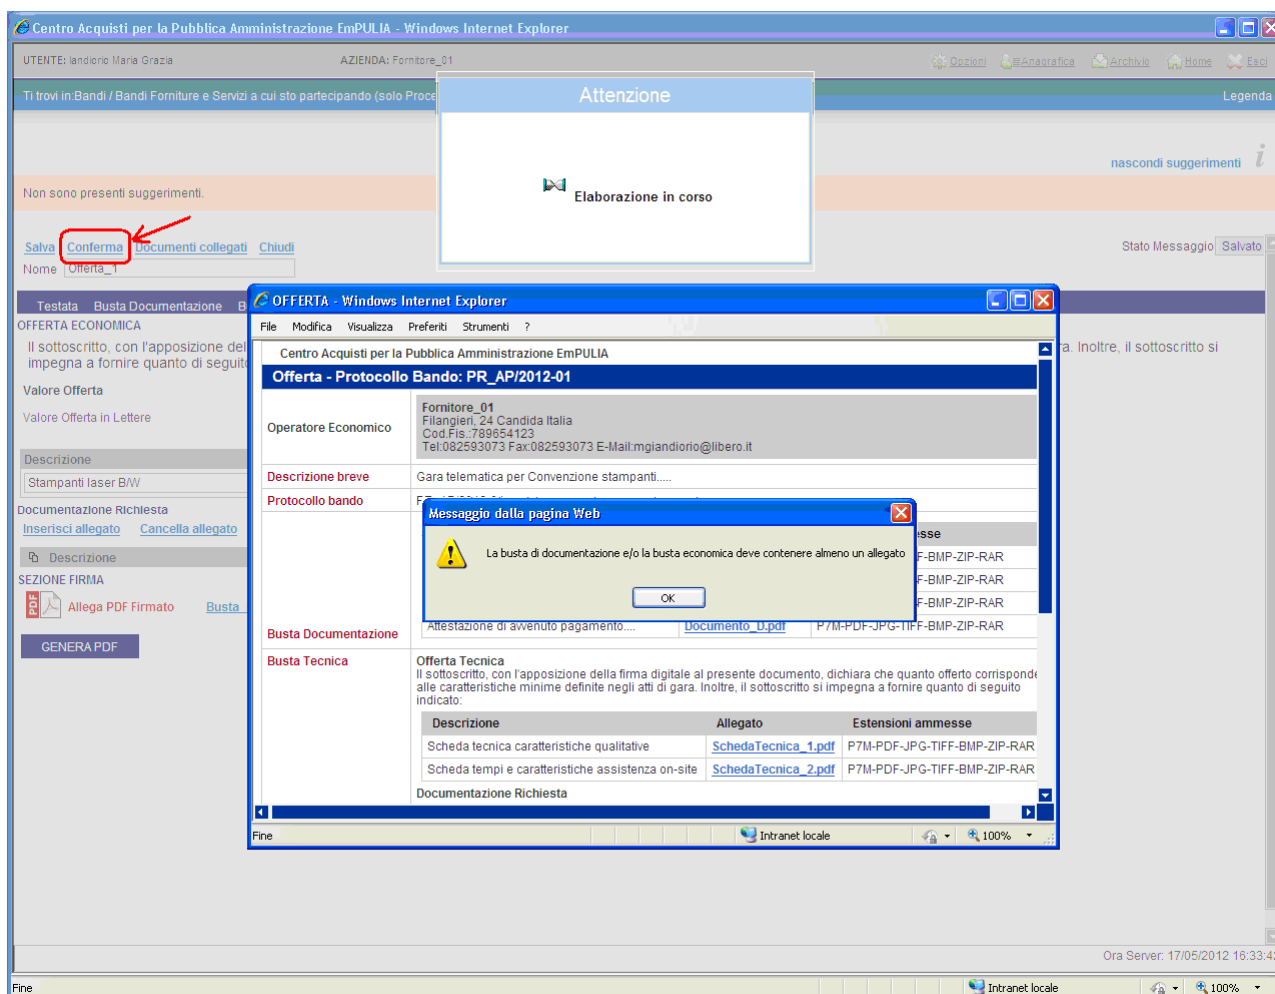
Centro Acquisti per la Pubblica Amministrazione EmPULIA - Windows Internet Explorer

UTENTE: Iandiorio Maria Grazia    AZIENDA: Fornitore_01    Opzioni  Anagrafica  Archivio  Home  Esci

Ti trovi in:Bandi / Bandi Forniture e Servizi a cui sto partecipando (solo Proce    Legenda

nascondi suggerimenti

Non sono presenti suggerimenti.

Salva  Conferma  Documenti collegati  Chiudi    Stato Messaggio  Salvato

Nome  Offerta_1

Testata  Busta Documentazione  B

OFFERTA ECONOMICA

Il sottoscritto, con l'apposizione del impegna a fornire quanto di seguit    a. Inoltre, il sottoscritto si

Valore Offerta

Valore Offerta in Lettere

Descrizione

Stampanti laser B/W

Documentazione Richiesta

Inserisci allegato  Cancella allegato

Descrizione

SEZIONE FIRMA

Allega PDF Firmato  Busta

GENERA PDF

Attenzione

Elaborazione in corso

OFFERTA - Windows Internet Explorer

File  Modifica  Visualizza  Preferiti  Strumenti  ?

Centro Acquisti per la Pubblica Amministrazione EmPULIA

Offerta - Protocollo Bando: PR_AP/2012-01

Operatore Economico
Fornitore_01
Filangieri, 24 Candida Italia
Cod.Fis.:789654123
Tel:082593073 Fax:082593073 E-Mail:mgiandiorio@libero.it

Descrizione breve  Gara telematica per Convenzione stampanti.....

Protocollo bando  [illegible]

esse
F-BMP-ZIP-RAR
F-BMP-ZIP-RAR
F-BMP-ZIP-RAR

Busta Documentazione  Attestazione di avvenuto pagamento....  Documento_D.pdf  P7M-PDF-JPG-TIFF-BMP-ZIP-RAR

Busta Tecnica
Offerta Tecnica
Il sottoscritto, con l'apposizione della firma digitale al presente documento, dichiara che quanto offerto corrisponde alle caratteristiche minime definite negli atti di gara. Inoltre, il sottoscritto si impegna a fornire quanto di seguito indicato:

| Descrizione | Allegato | Estensioni ammesse |
|---|---|---|
| Scheda tecnica caratteristiche qualitative | SchedaTecnica_1.pdf | P7M-PDF-JPG-TIFF-BMP-ZIP-RAR |
| Scheda tempi e caratteristiche assistenza on-site | SchedaTecnica_2.pdf | P7M-PDF-JPG-TIFF-BMP-ZIP-RAR |

Documentazione Richiesta

Fine    Intranet locale    100%

Messaggio dalla pagina Web

La busta di documentazione e/o la busta economica deve contenere almeno un allegato

OK

Ora Server: 17/05/2012 16:33:4

Fine    Intranet locale    100%